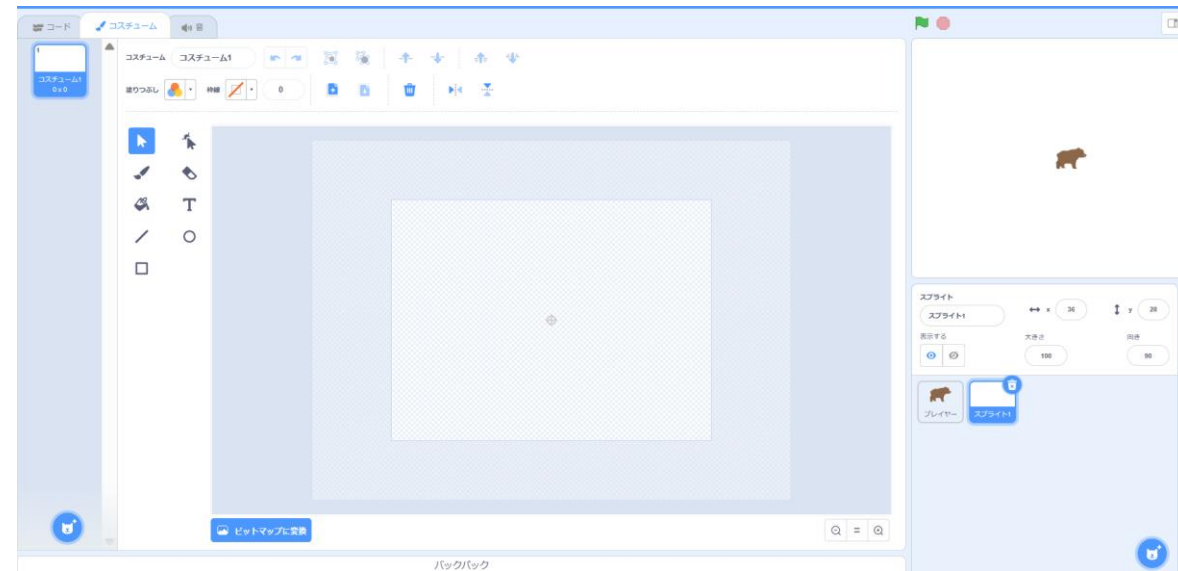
コード
コスチューム
音

1
コスチューム1
0 x 0

コスチューム
コスチューム1

塗りつぶし
枠線
0

ビットマップに変換

バックパック

スプライト
スプライト1
x
36
y
26
表示する
大きさ
100
向き
90

プレイヤー
スプライト1